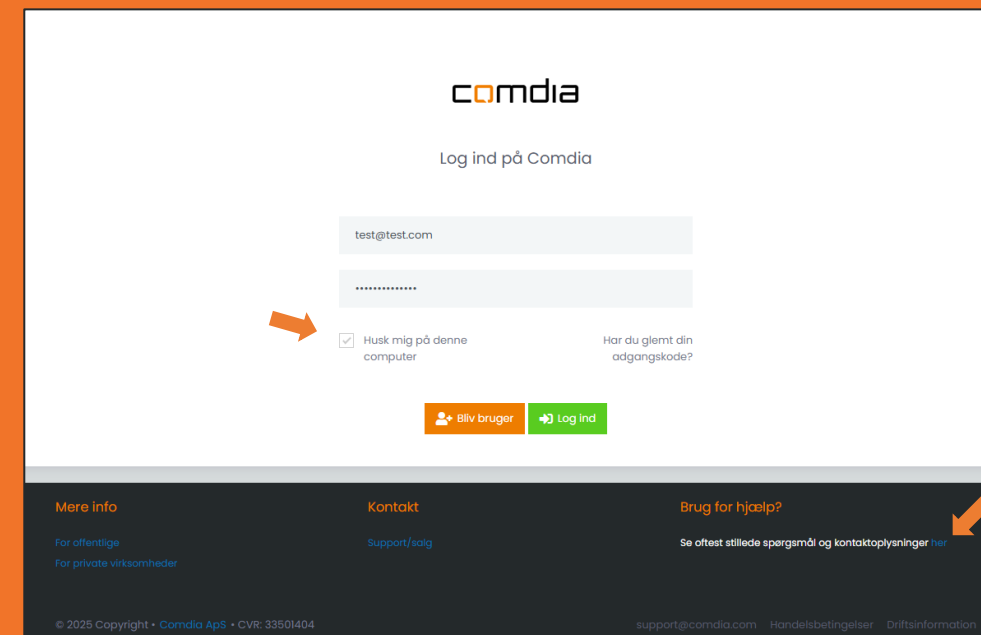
comdia

Log ind på Comdia

test@test.com

••••••••••••••

Husk mig på denne computer

Har du glemt din adgangskode?

Bliv bruger

Log ind

Mere info

For offentlige

For private virksomheder

Kontakt

Support/salg

Brug for hjælp?

Se oftest stillede spørgsmål og kontaktoplysninger her

© 2025 Copyright • Comdia ApS • CVR: 33501404

support@comdia.com Handelsbetingelser Driftsinformation